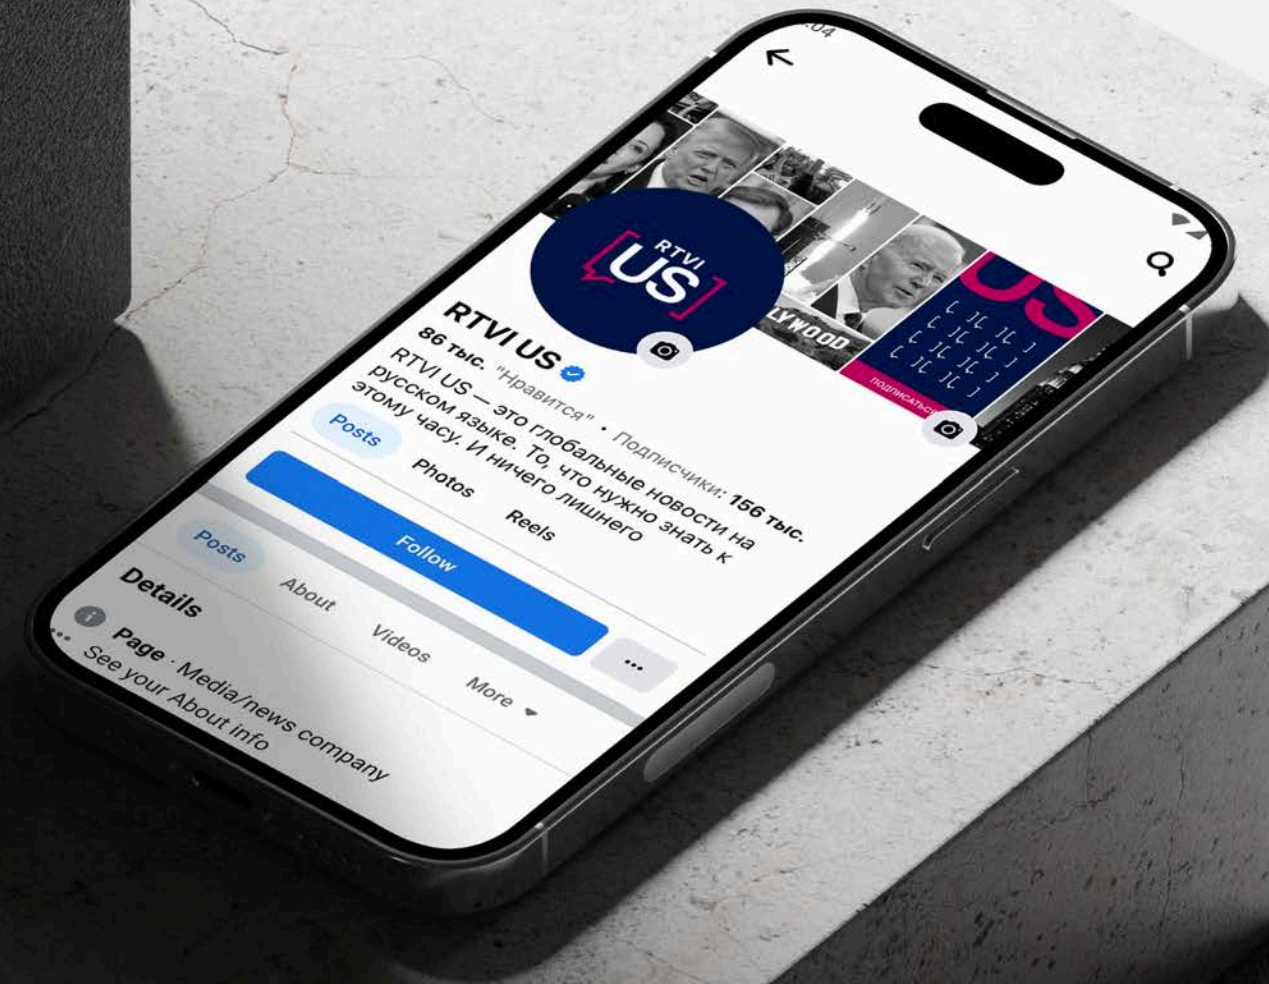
:04

RTVI US

LYWOOD

US

ПОДПИСАТЬСЯ

RTVI US

86 тыс. "Нравится" • Подписчики: 156 тыс.

RTVI US — это глобальные новости на русском языке. То, что нужно знать к этому часу. И ничего лишнего

Posts Photos Reels

Follow

...

Posts About Videos More

Details

Page · Media/news company

See your About info